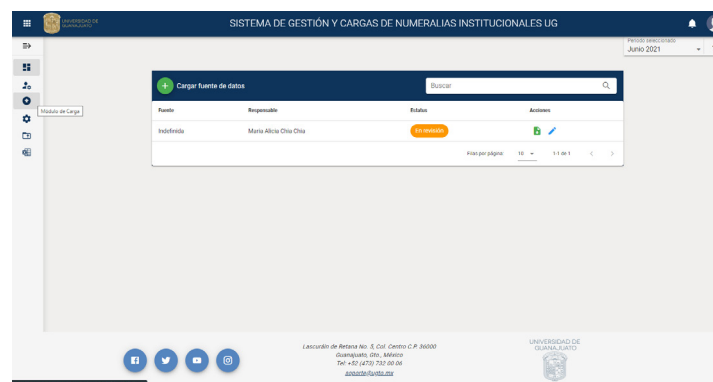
UNIVERSIDAD DE GUANAJUATO

SISTEMA DE GESTIÓN Y CARGAS DE NUMERALIAS INSTITUCIONALES UG

Periodo seleccionado
Junio 2021

Módulo de Carga

Cargar fuente de datos

Buscar

| Fuente | Responsable | Estatus | Acciones |
|---|---|---|---|
| Indefinida | Maria Alicia Chio Chia | En revisión | |

Filas por página: 10 1-1 de 1

Lascurain de Retana No. 5, Col. Centro C.P. 36000
Guanajuato, Gto., México
Tel: +52 (473) 732 00 06
soporte@ugto.mx

UNIVERSIDAD DE GUANAJUATO